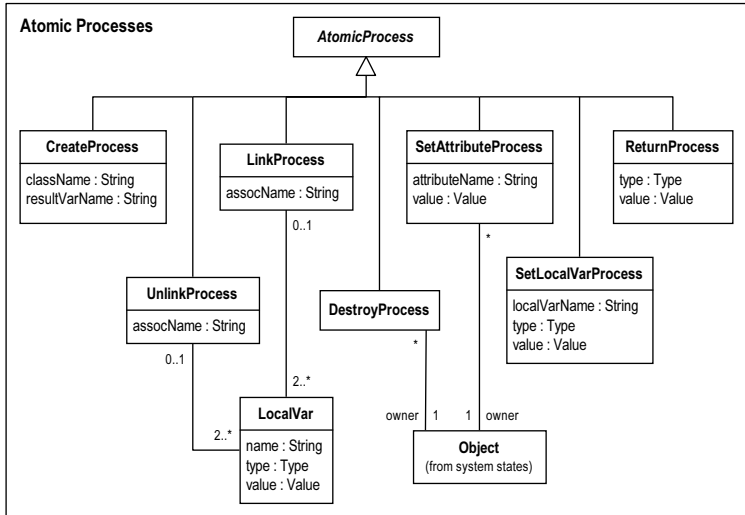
Atomic Processes

AtomicProcess

CreateProcess
className : String
resultVarName : String

LinkProcess
assocName : String

SetAttributeProcess
attributeName : String
value : Value

ReturnProcess
type : Type
value : Value

0..1

*

SetLocalVarProcess
localVarName : String
type : Type
value : Value

UnlinkProcess
assocName : String

DestroyProcess

0..1

*

2..*

owner 1

1 owner

LocalVar
name : String
type : Type
value : Value

2..*

Object
(from system states)